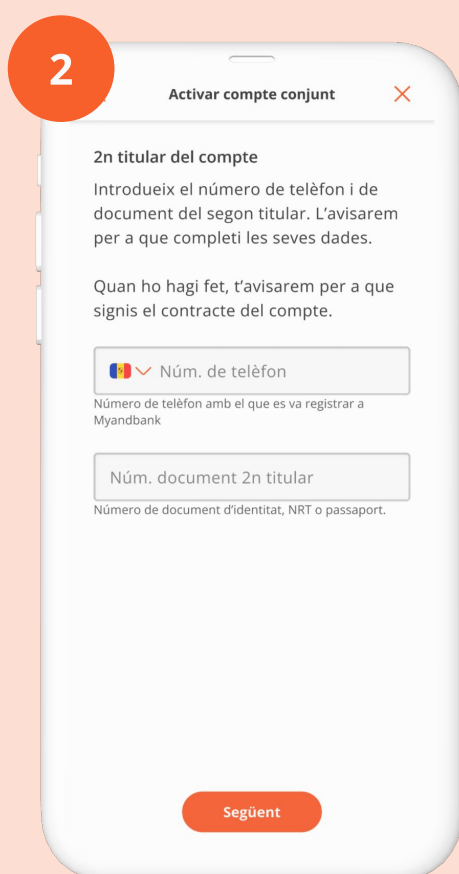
2

Activar compte conjunt

2n titular del compte

Introdueix el número de telèfon i de document del segon titular. L'avisarem per a que completi les seves dades.

Quan ho hagi fet, t'avisarem per a que signis el contracte del compte.

Núm. de telèfon

Número de telèfon amb el que es va registrar a Myandbank

Núm. document 2n titular

Número de document d'identitat, NRT o passaport.

Següent